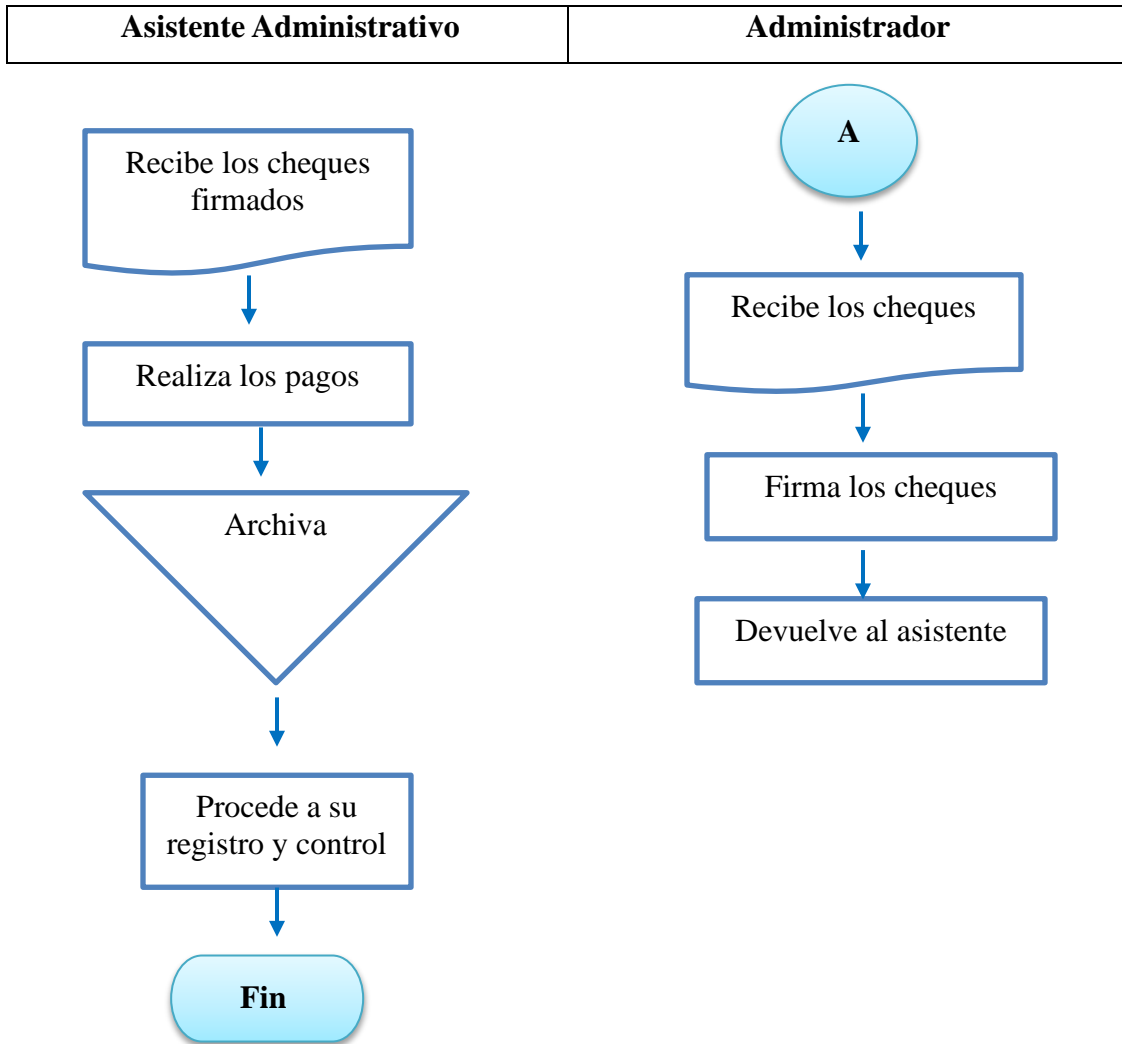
| Asistente Administrativo | Administrador |
|---|---|

Recibe los cheques firmados

Realiza los pagos

Archiva

Procede a su registro y control

Fin

A

Recibe los cheques

Firma los cheques

Devuelve al asistente